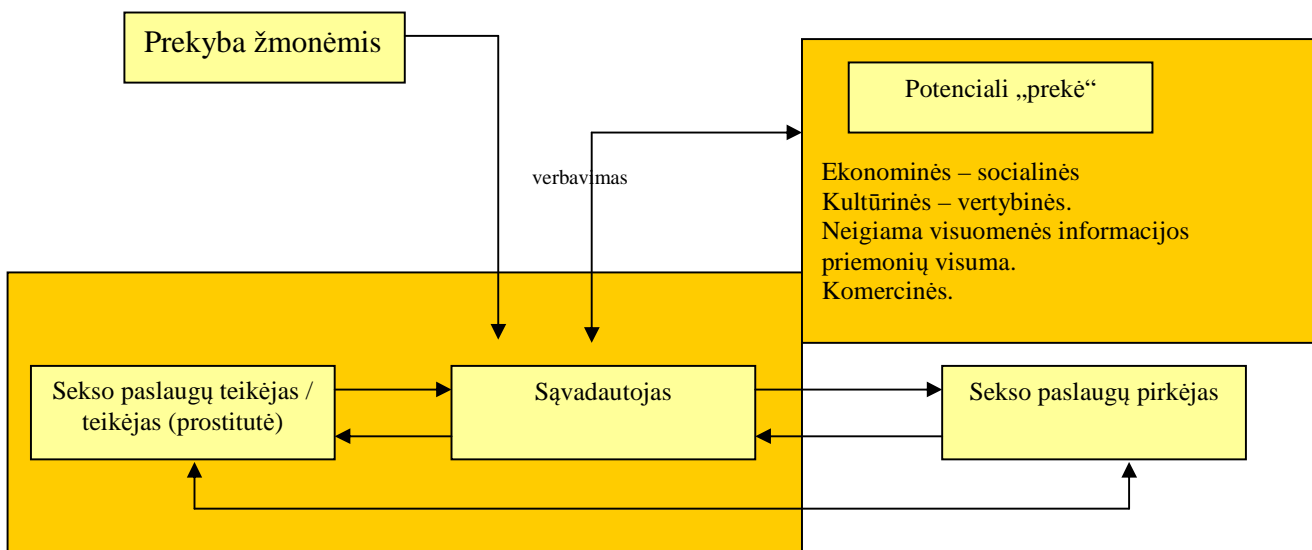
Prekyba žmonėmis

Potenciali „prekė“

verbavimas

Ekonominės – socialinės
Kultūrinės – vertybinės.
Neigiama visuomenės informacijos priemonių visuma.
Komercinės.

Sekso paslaugų teikėjas / teikėjas (prostitutė)

Sąvadautojas

Sekso paslaugų pirkėjas